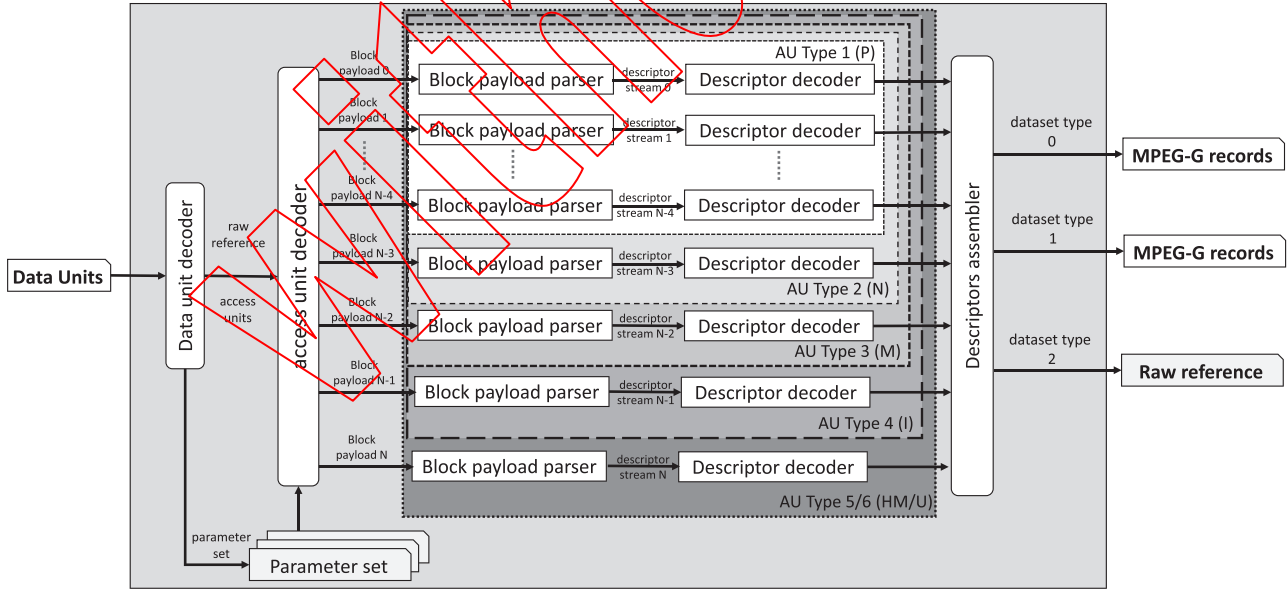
Data Units

Data unit decoder

raw reference

access units

parameter set

Parameter set

access unit decoder

Block payload 0
Block payload 1
Block payload N-4
Block payload N-3
Block payload N-2
Block payload N-1
Block payload N

AU Type 1 (P)

Block payload parser
descriptor stream 0
Descriptor decoder

Block payload parser
descriptor stream 1
Descriptor decoder

Block payload parser
descriptor stream N-4
Descriptor decoder

Block payload parser
descriptor stream N-3
Descriptor decoder

AU Type 2 (N)

Block payload parser
descriptor stream N-2
Descriptor decoder

AU Type 3 (M)

Block payload parser
descriptor stream N-1
Descriptor decoder

AU Type 4 (I)

Block payload parser
descriptor stream N
Descriptor decoder

AU Type 5/6 (HM/U)

Descriptors assembler

dataset type 0
MPEG-G records

dataset type 1
MPEG-G records

dataset type 2
Raw reference